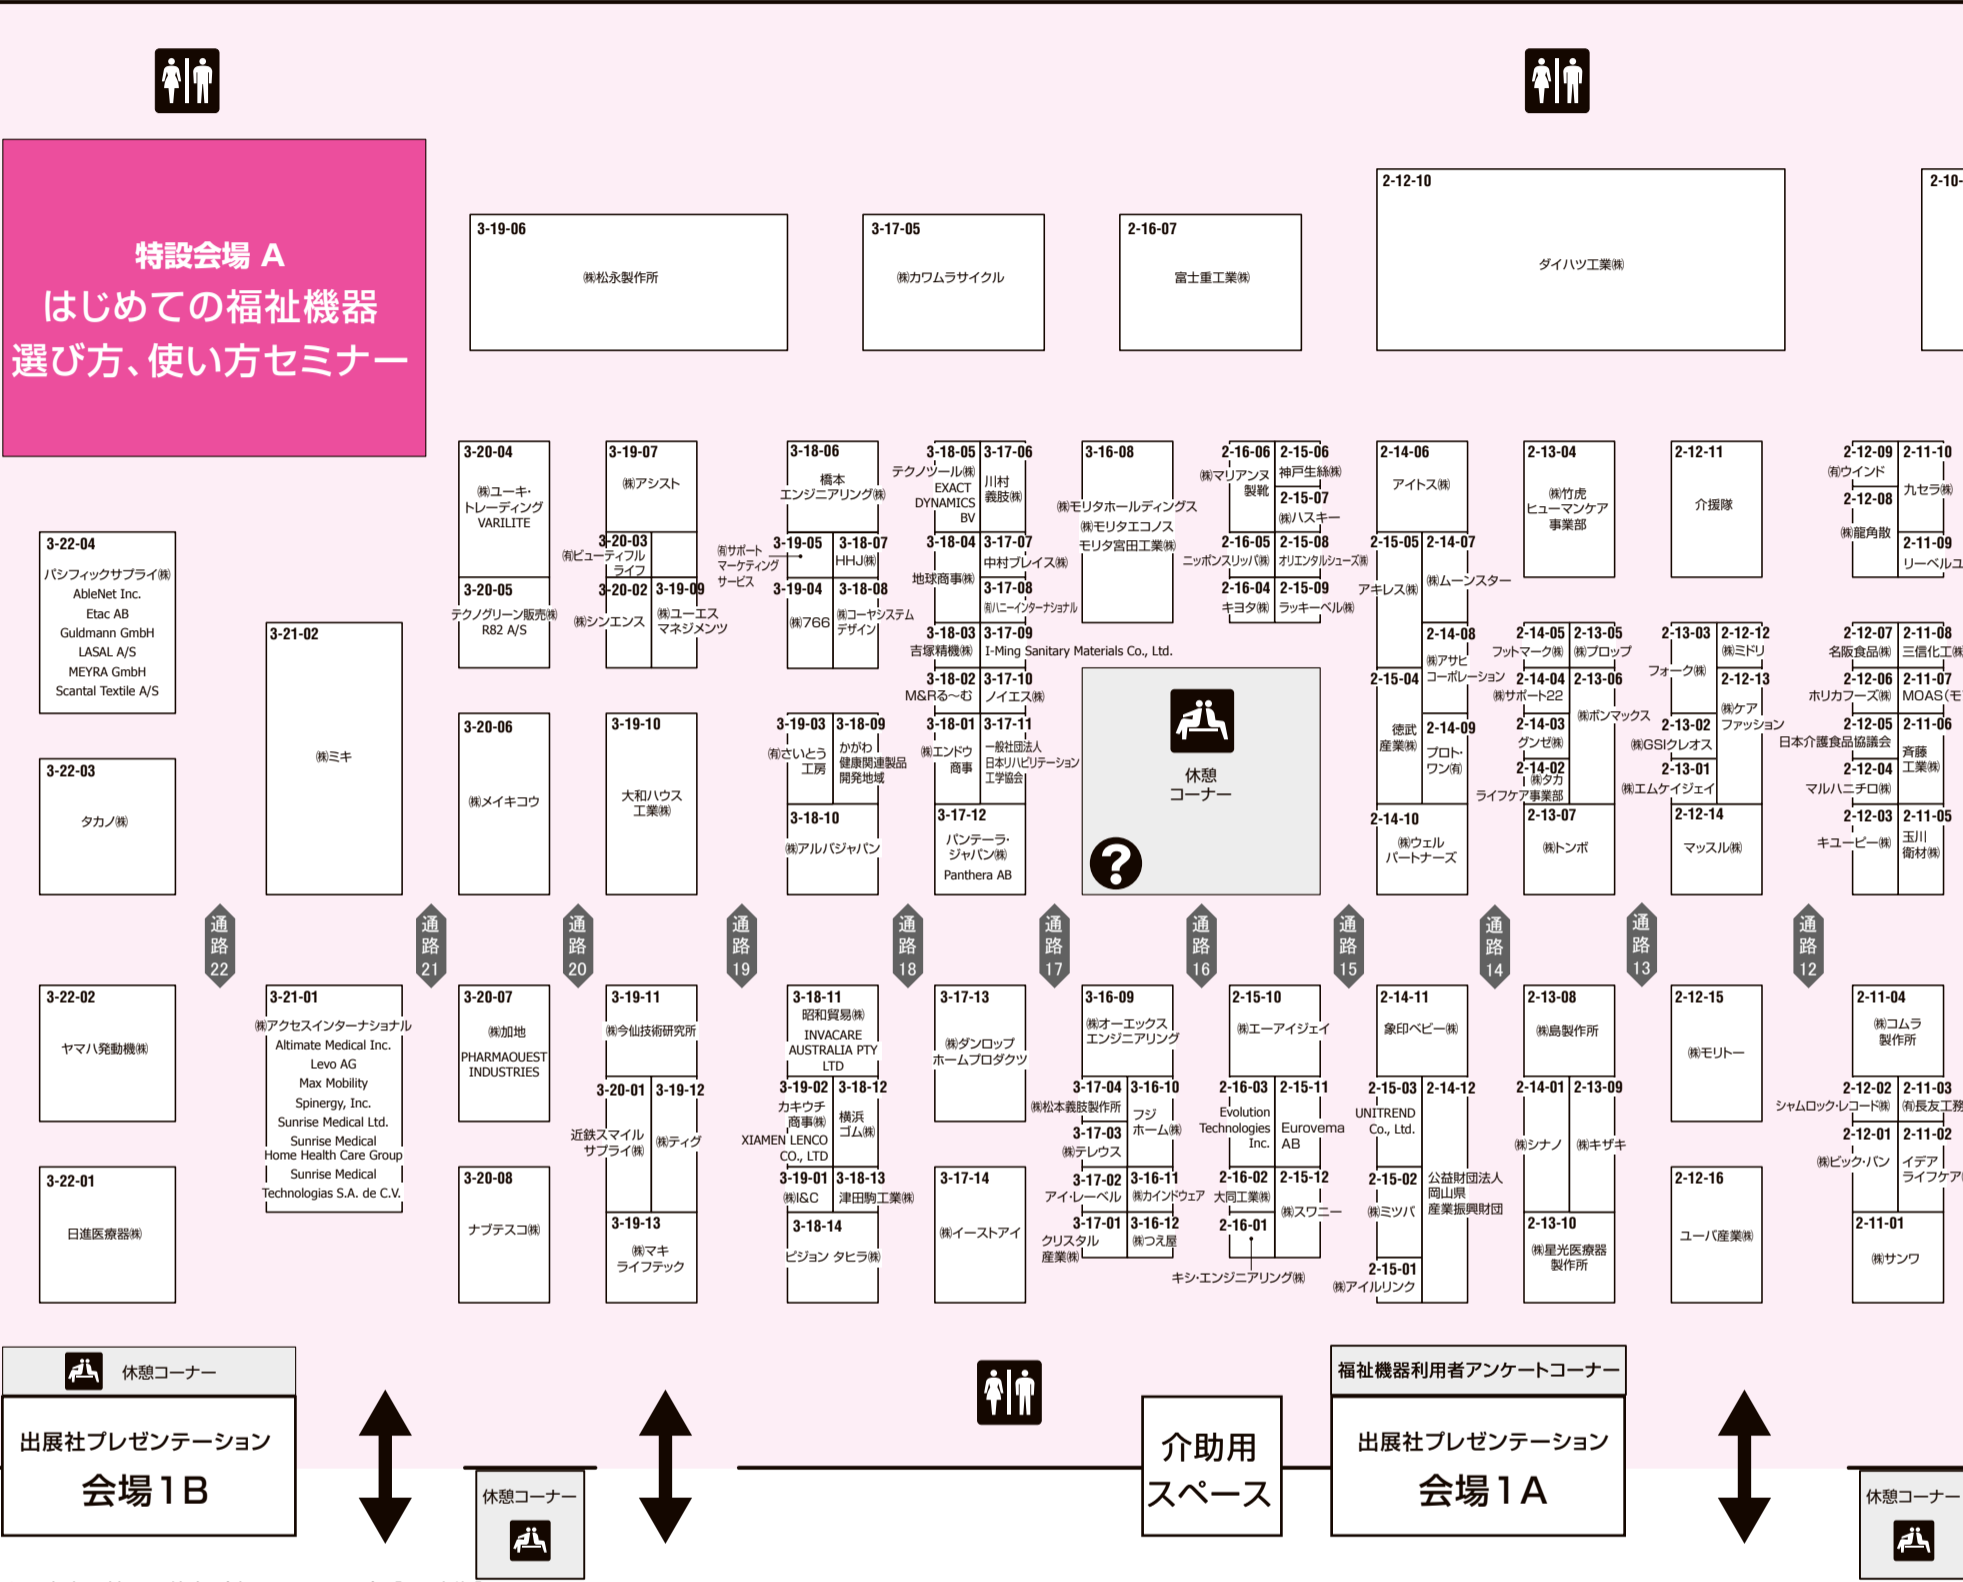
特設会場 A
はじめての福祉機器
選び方、使い方セミナー

3-19-06
㈱松永製作所

3-17-05
㈱カワムラサイクル

2-16-07
富士重工業㈱

2-12-10
ダイハツ工業㈱

2-10-

3-22-04
パシフィックサプライ㈱
AbleNet Inc.
Etac AB
Guldmann GmbH
LASAL A/S
MEYRA GmbH
Scantal Textile A/S

3-22-03
タカノ㈱

3-21-02
㈱ミキ

3-20-04
㈱ユーキ・トレーディング
VARILITE

3-20-05
テクノグリーン販売㈱
R82 A/S

3-20-06
㈱メイキコウ

3-19-07
㈱アシスト

3-20-03
㈲ビューティフルライフ

3-20-02
㈱シンエンス

3-19-09
㈱ユーエスマネジメンツ

3-19-10
大和ハウス工業㈱

3-18-06
橋本エンジニアリング㈱

㈱サポートマーケティングサービス

3-19-05

3-18-07
HHJ㈱

3-19-04
㈱766

3-18-08
㈱コーヤシステムデザイン

3-19-03
㈲さいとう工房

3-18-09
かがわ健康関連製品開発地域

3-18-10
㈱アルバジャパン

3-18-05
テクノツール㈱
EXACT DYNAMICS BV

3-17-06
川村義肢㈱

3-18-04
地球商事㈱

3-17-07
中村ブレイス㈱

3-17-08
㈱ハニーインターナショナル

3-18-03
吉塚精機㈱

3-17-09
I-Ming Sanitary Materials Co., Ltd.

3-18-02
M&Rる〜む

3-17-10
ノイエス㈱

3-18-01
㈲エンドウ商事

3-17-11
一般社団法人日本リハビリテーション工学協会

3-17-12
パンテーラ・ジャパン㈱
Panthera AB

3-16-08
㈱モリタホールディングス
㈱モリタエコノス
モリタ宮田工業㈱

休憩コーナー

2-16-06
㈱マリアンヌ製靴

2-15-06
神戸生絲㈱

2-15-07
㈱ハスキー

2-16-05
ニッポンスリッパ㈱

2-15-08
オリエンタルシューズ㈱

2-16-04
キヨタ㈱

2-15-09
ラッキーベル㈱

2-14-06
アイトス㈱

2-15-05
アキレス㈱

2-14-07
㈱ムーンスター

2-14-08
㈱アサヒコーポレーション

2-15-04
徳武産業㈱

2-14-09
プロト・ワン㈲

2-14-10
㈱ウェルパートナーズ

2-13-04
㈱竹虎ヒューマンケア事業部

2-14-05
フットマーク㈱

2-13-05
㈱ブロップ

2-14-04
㈱サポート22

2-13-06
㈱ボンマックス

2-14-03
グンゼ㈱

2-14-02
㈱タカ ライフケア事業部

2-13-07
㈱トンボ

2-12-11
介援隊

2-13-03
フォーク㈱

2-12-12
㈱ミドリ

2-12-13
㈱ケアファッション

2-13-02
㈱GSIクレオス

2-13-01
㈱エムケイジェイ

2-12-14
マッスル㈱

2-12-09
㈲ウインド

2-11-10
九セラ㈱

2-12-08
㈱龍角散

2-11-09
リーベルユ

2-12-07
名阪食品㈱

2-11-08
三信化工㈱

2-12-06
ホリカフーズ㈱

2-11-07
MOAS(モ

2-12-05
日本介護食品協議会

2-11-06
斉藤工業㈱

2-12-04
マルハニチロ㈱

2-12-03
キユーピー㈱

2-11-05
玉川衛材㈱

通路22 通路21 通路20 通路19 通路18 通路17 通路16 通路15 通路14 通路13 通路12

3-22-02
ヤマハ発動機㈱

3-22-01
日進医療器㈱

3-21-01
㈱アクセスインターナショナル
Altimate Medical Inc.
Levo AG
Max Mobility
Spinergy, Inc.
Sunrise Medical Ltd.
Sunrise Medical Home Health Care Group
Sunrise Medical Technologias S.A. de C.V.

3-20-07
㈱加地
PHARMAOUEST INDUSTRIES

3-20-08
ナブテスコ㈱

3-19-11
㈱今仙技術研究所

3-20-01
近鉄スマイルサプライ㈱

3-19-12
㈱ティグ

3-19-13
㈱マキライフテック

3-18-11
昭和貿易㈱
INVACARE AUSTRALIA PTY LTD

3-19-02
カキウチ商事㈱
XIAMEN LENCO CO., LTD

3-18-12
横浜ゴム㈱

3-19-01
㈱I&C

3-18-13
津田駒工業㈱

3-18-14
ピジョン タヒラ㈱

3-17-13
㈱ダンロップホームプロダクツ

3-17-14
㈱イーストアイ

3-16-09
㈱オーエックスエンジニアリング

3-17-04
㈱松本義肢製作所

3-16-10
フジホーム㈱

3-17-03
㈱テレウス

3-17-02
アイ・レーベル

3-16-11
㈱カインドウェア

3-17-01
クリスタル産業㈱

3-16-12
㈱つえ屋

2-15-10
㈱エーアイジェイ

2-16-03
Evolution Technologies Inc.

2-15-11
Eurovema AB

2-16-02
大同工業㈱

2-15-12
㈱スワニー

2-16-01
キシ・エンジニアリング㈱

2-14-11
象印ベビー㈱

2-15-03
UNITREND Co., Ltd.

2-14-12
公益財団法人岡山県産業振興財団

2-15-02
㈱ミツバ

2-15-01
㈱アイルリンク

2-13-08
㈱島製作所

2-14-01
㈱シナノ

2-13-09
㈱キザキ

2-13-10
㈱星光医療器製作所

2-12-15
㈱モリトー

2-12-16
ユーパ産業㈱

2-11-04
㈱コムラ製作所

2-12-02
シャムロック・レコード㈱

2-11-03
㈲長友工務

2-12-01
㈱ビック・バン

2-11-02
イデアライフケア

2-11-01
㈱サンワ

休憩コーナー
出展社プレゼンテーション
会場1B

休憩コーナー

介助用スペース

福祉機器利用者アンケートコーナー
出展社プレゼンテーション
会場1A

休憩コーナー